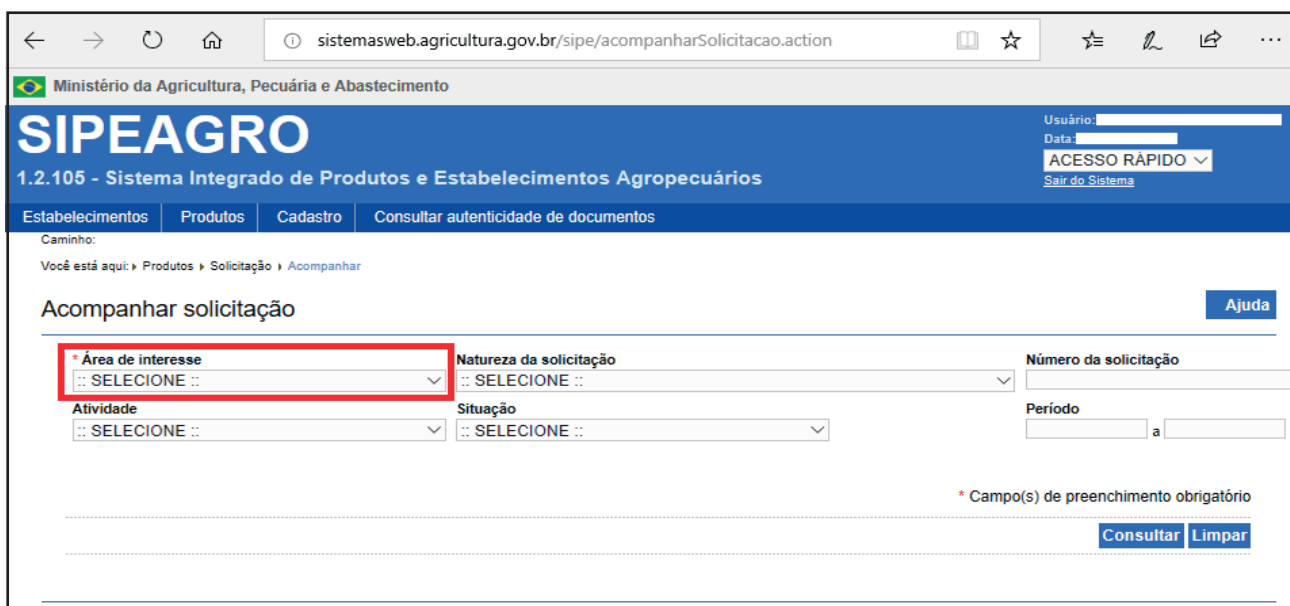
sistemasweb.agricultura.gov.br/sipe/acompanharSolicitacao.action

Ministério da Agricultura, Pecuária e Abastecimento

SIPEAGRO

1.2.105 - Sistema Integrado de Produtos e Estabelecimentos Agropecuários

Usuário:
Data:
ACESSO RÁPIDO
Sair do Sistema

Estabelecimentos | Produtos | Cadastro | Consultar autenticidade de documentos

Caminho:

Você está aqui: ▸ Produtos ▸ Solicitação ▸ Acompanhar

Acompanhar solicitação

Ajuda

* Área de interesse
:: SELECIONE ::

Natureza da solicitação
:: SELECIONE ::

Número da solicitação

Atividade
:: SELECIONE ::

Situação
:: SELECIONE ::

Período
a

* Campo(s) de preenchimento obrigatório

Consultar Limpar